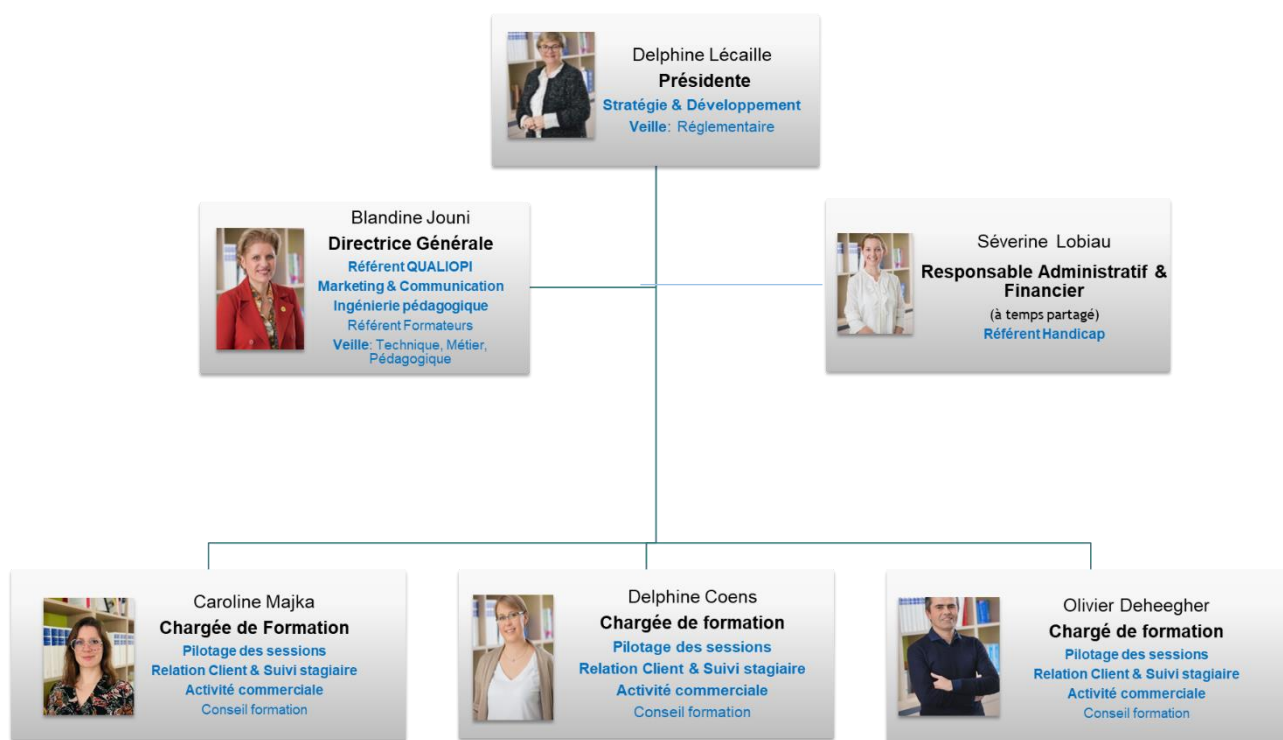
Delphine Lécaille
Présidente
Stratégie & Développement
Veille: Réglementaire

Blandine Jouni
Directrice Générale
Référent QUALIOPI
Marketing & Communication
Ingénierie pédagogique
Référent Formateurs
Veille: Technique, Métier, Pédagogique

Séverine Lobiau
Responsable Administratif & Financier
(à temps partagé)
Référent Handicap

Caroline Majka
Chargée de Formation
Pilotage des sessions
Relation Client & Suivi stagiaire
Activité commerciale
Conseil formation

Delphine Coens
Chargée de formation
Pilotage des sessions
Relation Client & Suivi stagiaire
Activité commerciale
Conseil formation

Olivier Deheegher
Chargé de formation
Pilotage des sessions
Relation Client & Suivi stagiaire
Activité commerciale
Conseil formation